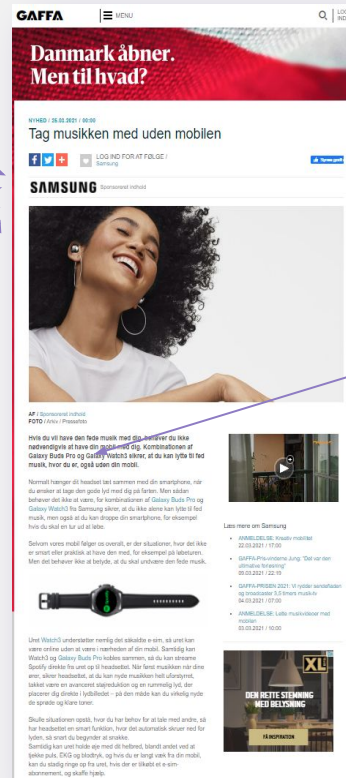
GAFFA

MENU

Danmark åbner.
Men til hvad?

NYHED / 26.03.2021 / 00:00

Tag musikken med uden mobilen

LOG IND FOR AT FØLGE / Samsung

SAMSUNG Sponsoreret indhold

AF / Sponsoreret indhold
FOTO / Arkiv / Pressefoto

Hvis du vil have den fede musik med dig, behøver du ikke nødvendigvis at have din mobil med dig. Kombinationen af Galaxy Buds Pro og Galaxy Watch3 sikrer, at du kan lytte til fed musik, hvor du er, også uden din mobil.

Normalt hænger dit headset tæt sammen med din smartphone, når du ønsker at tage den gode lyd med dig på farten. Men sådan behøver det ikke at være, for kombinationen af Galaxy Buds Pro og Galaxy Watch3 fra Samsung sikrer, at du ikke alene kan lytte til fed musik, men også at du kan droppe din smartphone, for eksempel hvis du skal en tur ud at løbe.

Selvom vores mobil følger os overalt, er der situationer, hvor det ikke er smart eller praktisk at have den med, for eksempel på løbeturen. Men det behøver ikke at betyde, at du skal undvære den fede musik.

Uret Watch3 understøtter nemlig det såkaldte e-sim, så uret kan være online uden at være i nærheden af din mobil. Samtidig kan Watch3 og Galaxy Buds Pro kobles sammen, så du kan streame Spotify direkte fra uret og ud til headsettet. Når først musikken når dine ører, sikrer headsettet, at du kan nyde musikken helt uforstyrret, takket være en avanceret støjreduktion og en rummelig lyd, der placerer dig direkte i lydbilledet – på den måde kan du virkelig nyde de sprøde og klare toner.

Skulle situationen opstå, hvor du har behov for at tale med andre, så har headsettet en smart funktion, hvor det automatisk skruer ned for lyden, så snart du begynder at snakke.
Samtidig kan uret holde øje med dit helbred, blandt andet ved at tjekke puls, EKG og blodtryk, og hvis du er langt væk fra din mobil, kan du stadig ringe op fra uret, hvis der er tilkøbt et e-sim-abonnement, og skaffe hjælp.

Læs mere om Samsung

ANMELDELSE: Kreativ mobiltæt
22.03.2021 / 17:00

GAFFA-Prisvinderne Jung: "Det var den ultimative forløsning"
09.03.2021 / 22:15

GAFFA-PRISEN 2021: Vi hylder sendeflader og broadcaster 5.5 timers musik-tv
04.03.2021 / 07:00

ANMELDELSE: Lidt musikvideoer med mobilen
03.03.2021 / 10:00

XL
DEN RETTE STEMNING MED BELYSNING
FÅ INSPIRATION